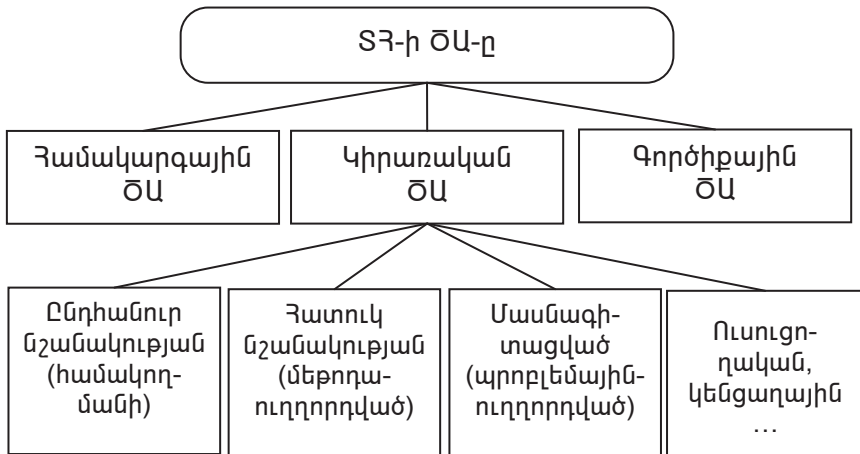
ՏՀ-ի ԾԱ-ը

Համակարգային ԾԱ

Կիրառական ԾԱ

Գործիքային ԾԱ

Ընդհանուր նշանակության (համակողմանի)

Հատուկ նշանակության (մեթոդաուղղորդված)

Մասնագիտացված (պրոբլեմայինուղղորդված)

Ուսուցողական, կենցաղային …